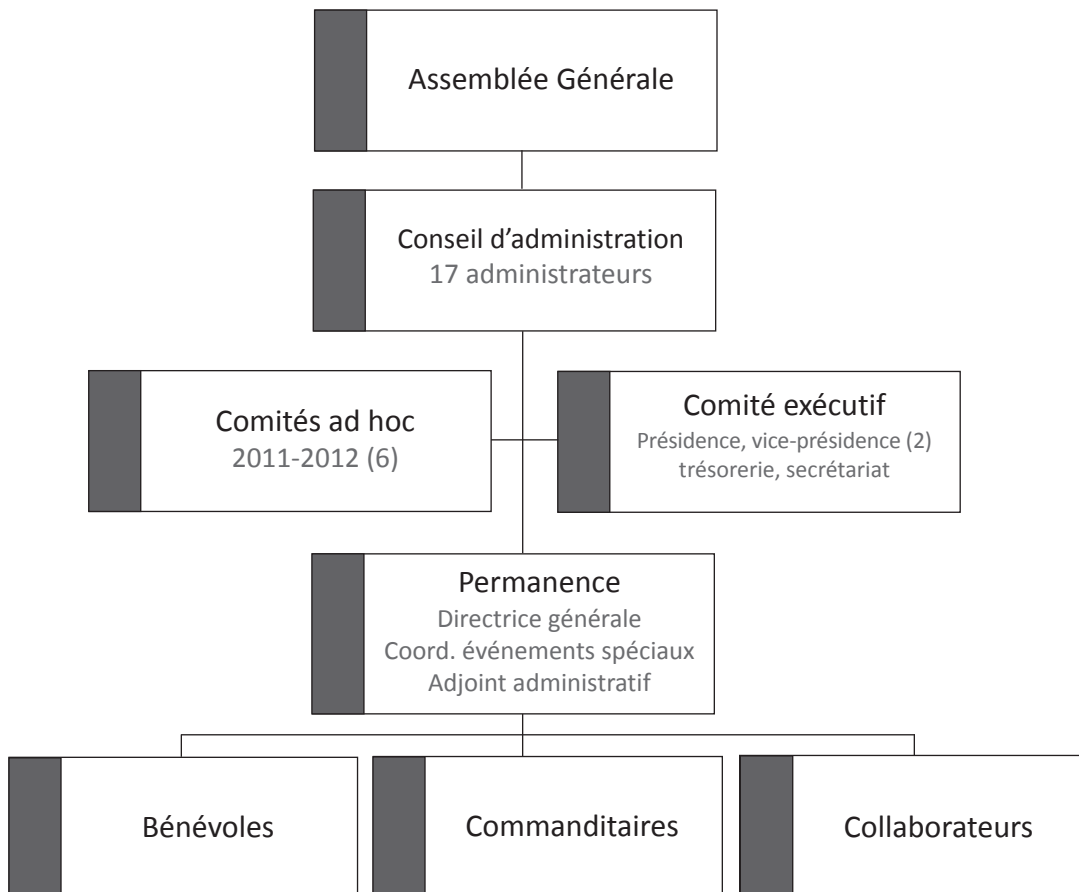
Assemblée Générale

Conseil d'administration
17 administrateurs

Comités ad hoc
2011-2012 (6)

Comité exécutif
Présidence, vice-présidence (2)
trésorerie, secrétariat

Permanence
Directrice générale
Coord. événements spéciaux
Adjoint administratif

Bénévoles

Commanditaires

Collaborateurs